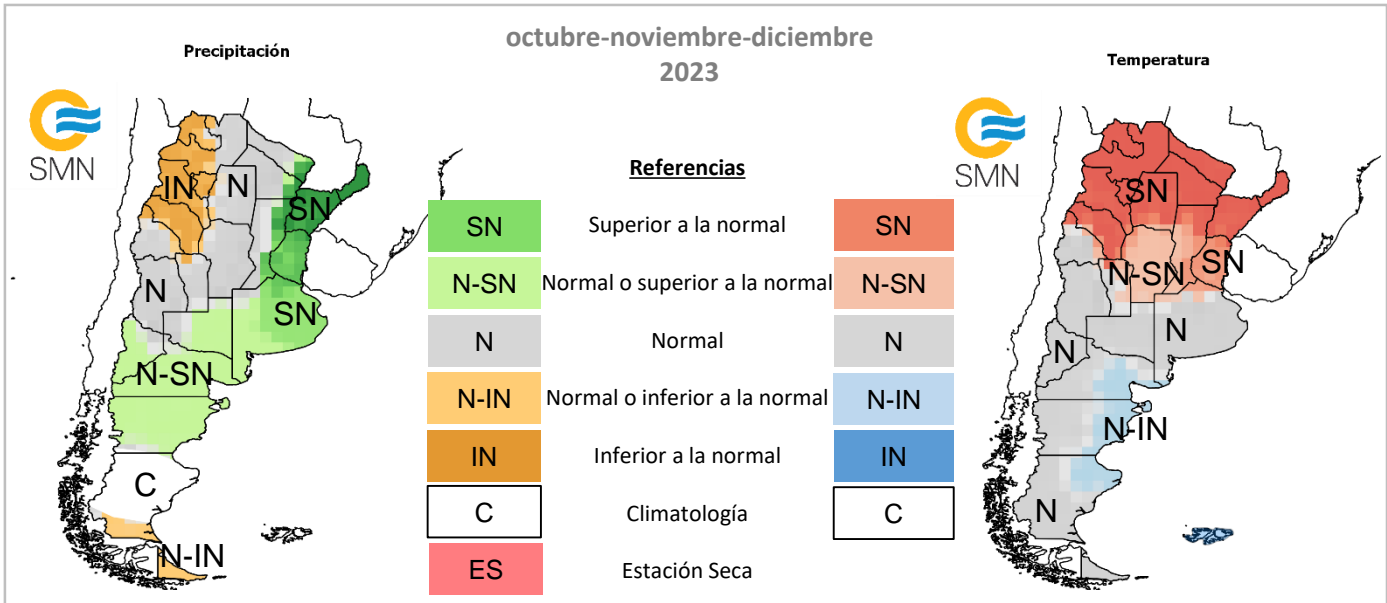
Precipitación

octubre-noviembre-diciembre
2023

Temperatura

SMN

IN
N
SN
N
SN
N-SN
C
N-IN

Referencias

| | | |
|---|---|---|
| SN | Superior a la normal | SN |
| N-SN | Normal o superior a la normal | N-SN |
| N | Normal | N |
| N-IN | Normal o inferior a la normal | N-IN |
| IN | Inferior a la normal | IN |
| C | Climatología | C |
| ES | Estación Seca | |

SMN

SN
N-SN
SN
N
N
N-IN
N